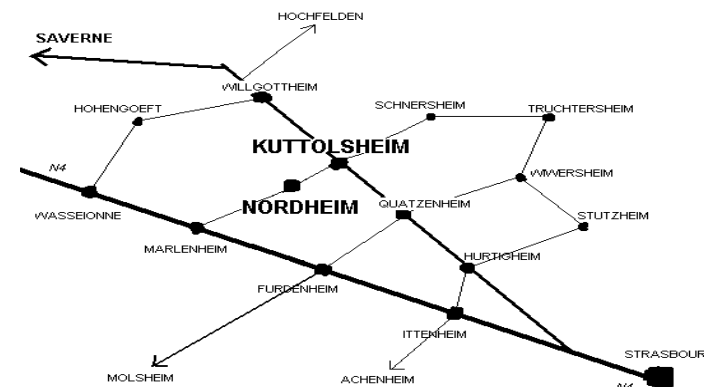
HOCHFELDEN
SAVERNE
WILLGOTTHEIM
HOHENGOEFT
SCHNERSHEIM
TRUCHTERSHEIM
KUTTOLSHEIM
N4
WIWERSHEIM
NORDHEIM
WASSEIONNE
QUATZENHEIM
STUTZHEIM
MARLENHEIM
HURTIGHEIM
FURDENHEIM
ITTENHEIM
STRASBOUR
MOLSHEIM
ACHENHEIM
N4